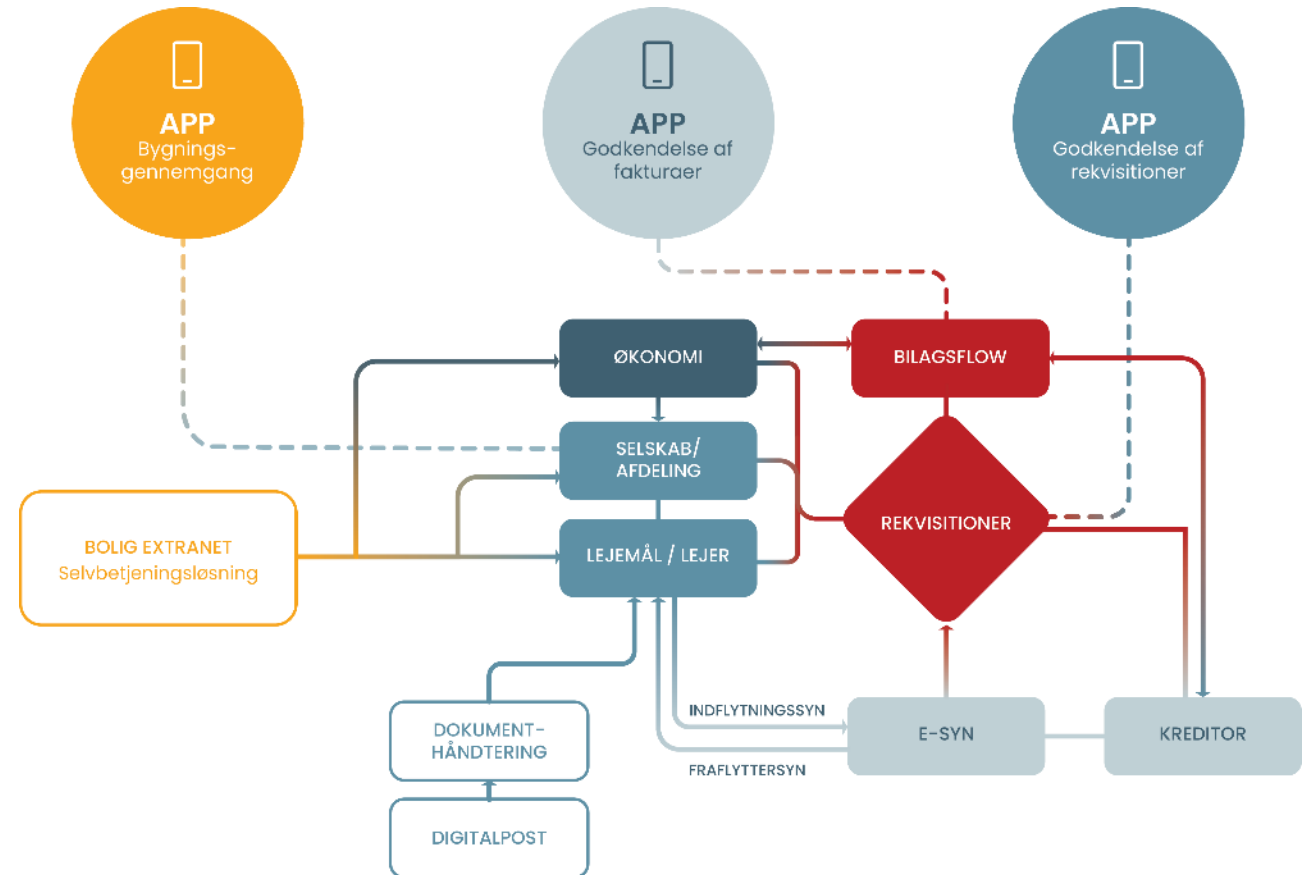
APP
Bygnings-gennemgang

APP
Godkendelse af fakturaer

APP
Godkendelse af rekvisitioner

ØKONOMI

BILAGSFLOW

SELSKAB/
AFDELING

REKVISITIONER

BOLIG EXTRANET
Selvbetjeningsløsning

LEJEMÅL / LEJER

DOKUMENT-HÅNDTERING

INDFLYTNINGSSYN

E-SYN

KREDITOR

FRAFLYTTERSYN

DIGITALPOST